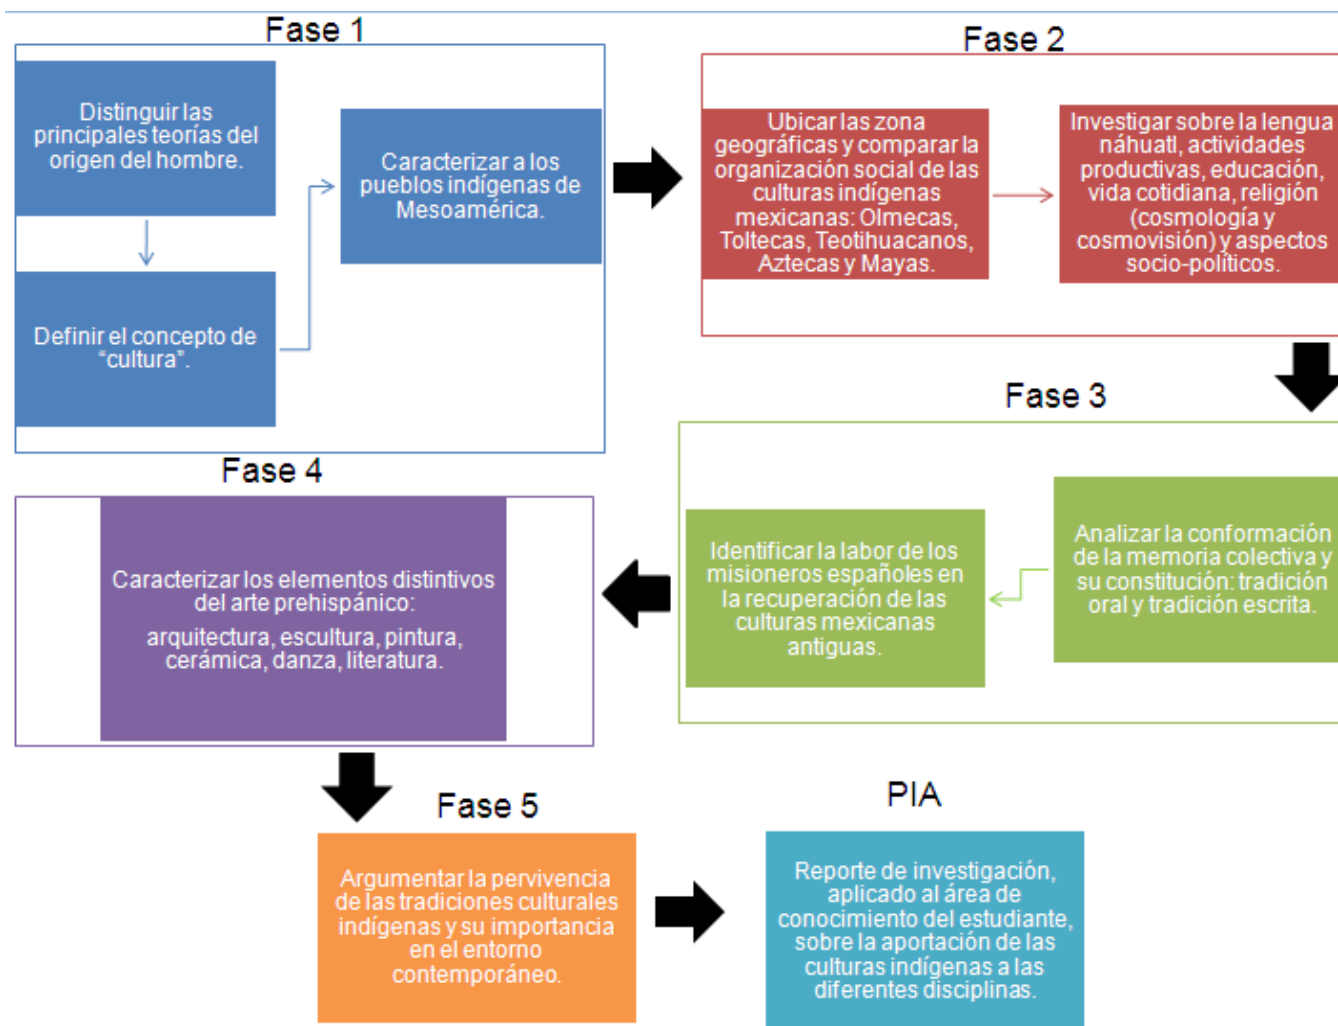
Fase 1

Distinguir las principales teorías del origen del hombre.

Definir el concepto de "cultura".

Caracterizar a los pueblos indígenas de Mesoamérica.

Fase 2

Ubicar las zona geográficas y comparar la organización social de las culturas indígenas mexicanas: Olmecas, Toltecas, Teotihuacanos, Aztecas y Mayas.

Investigar sobre la lengua náhuatl, actividades productivas, educación, vida cotidiana, religión (cosmología y cosmovisión) y aspectos socio-políticos.

Fase 3

Analizar la conformación de la memoria colectiva y su constitución: tradición oral y tradición escrita.

Identificar la labor de los misioneros españoles en la recuperación de las culturas mexicanas antiguas.

Fase 4

Caracterizar los elementos distintivos del arte prehispánico:

arquitectura, escultura, pintura, cerámica, danza, literatura.

Fase 5

Argumentar la pervivencia de las tradiciones culturales indígenas y su importancia en el entorno contemporáneo.

PIA

Reporte de investigación, aplicado al área de conocimiento del estudiante, sobre la aportación de las culturas indígenas a las diferentes disciplinas.